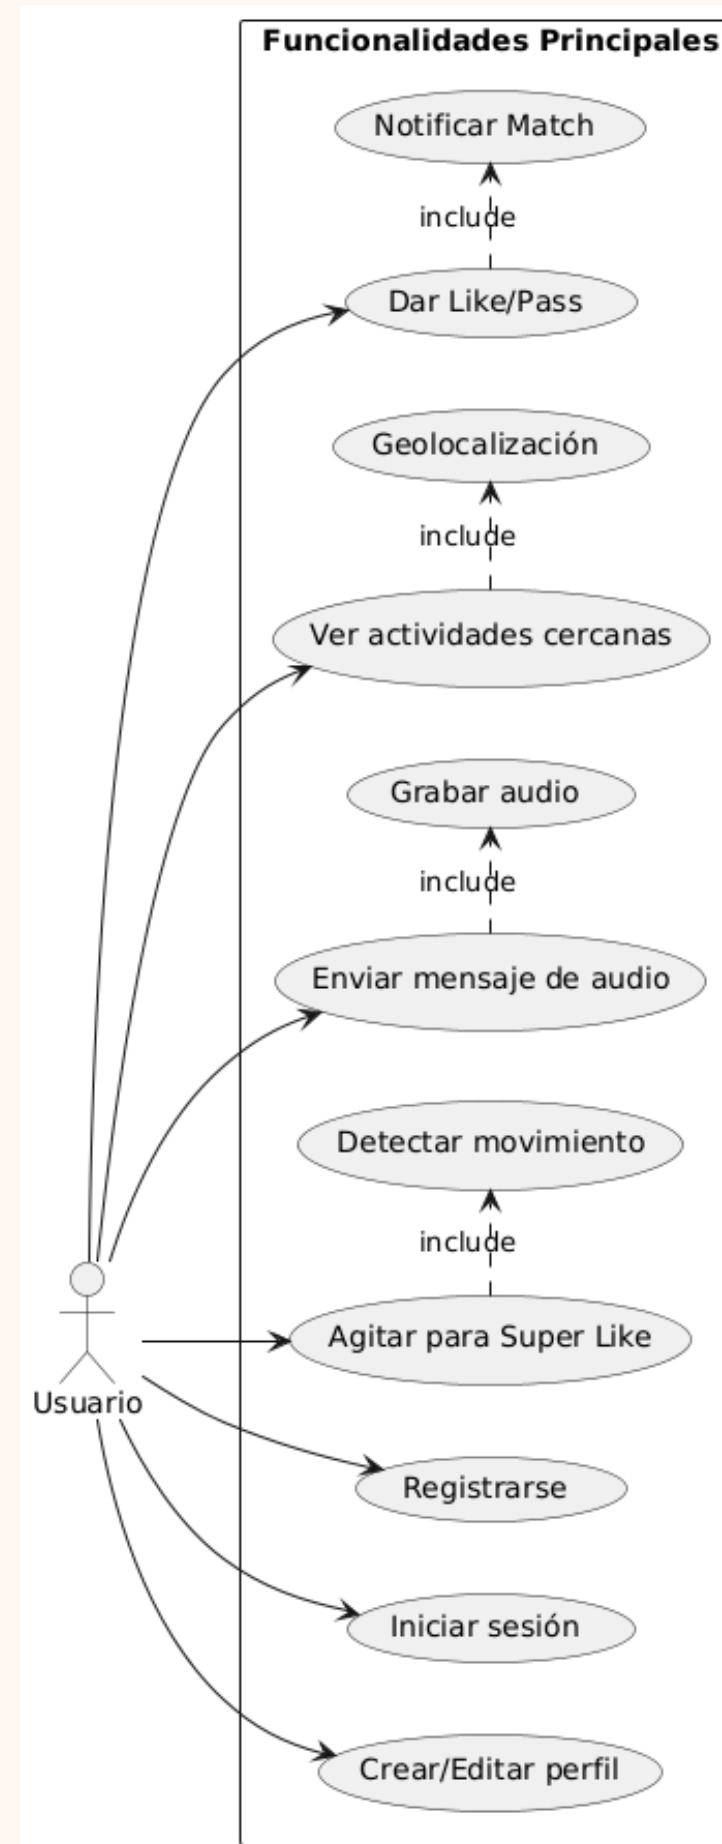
Funcionalidades Principales

Notificar Match

include

Dar Like/Pass

Geolocalización

include

Ver actividades cercanas

Grabar audio

include

Enviar mensaje de audio

Detectar movimiento

include

Agitar para Super Like

Registrarse

Iniciar sesión

Crear/Editar perfil

Usuario